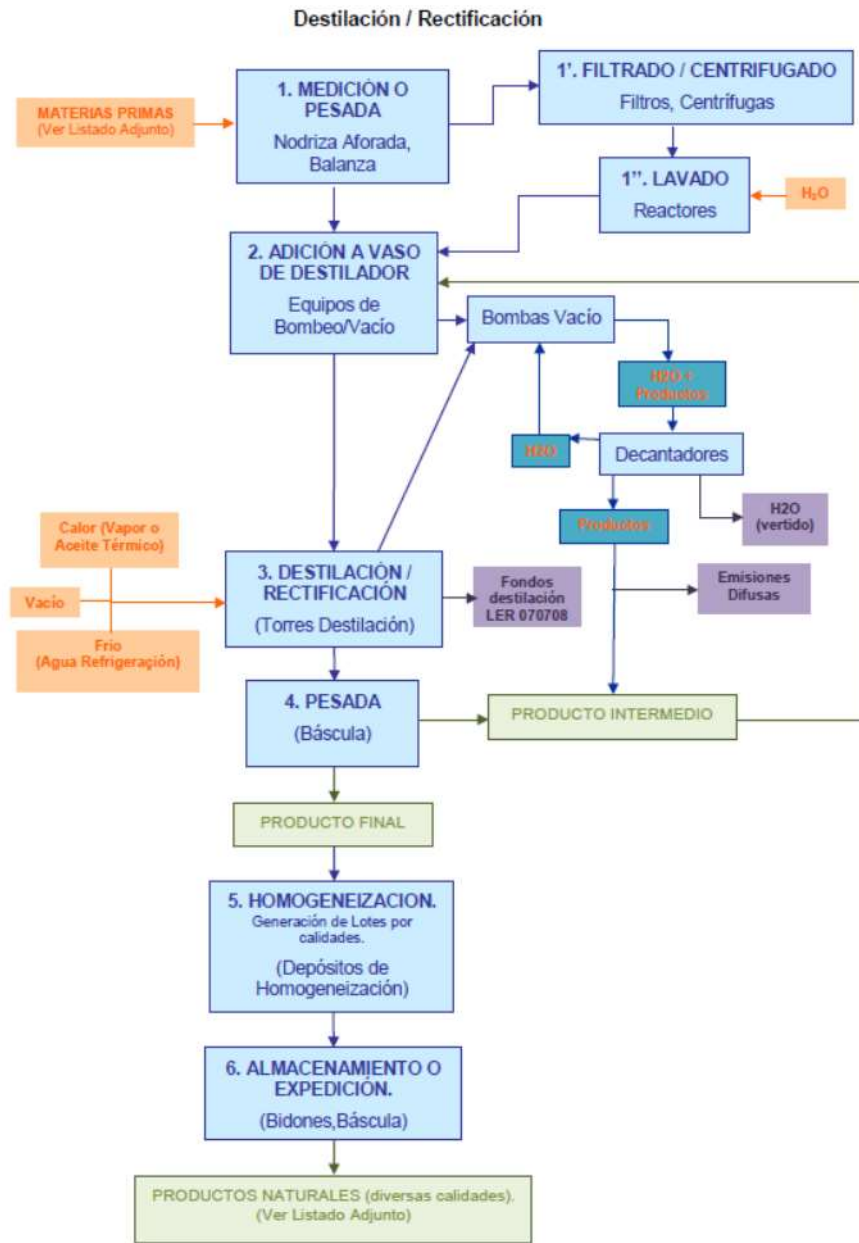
Destilación / Rectificación

MATERIAS PRIMAS
(Ver Listado Adjunto)

1. MEDICIÓN O PESADA
Nodriza Aforada, Balanza

1'. FILTRADO / CENTRIFUGADO
Filtros, Centrífugas

1''. LAVADO
Reactores

$H_2O$

2. ADICIÓN A VASO DE DESTILADOR
Equipos de Bombeo/Vacío

Bombas Vacío

H2O + Productos

H2O

Decantadores

Productos

H2O
(vertido)

Calor (Vapor o Aceite Térmico)

Vacío

Frío
(Agua Refrigeración)

3. DESTILACIÓN / RECTIFICACIÓN
(Torres Destilación)

Fondos destilación LER 070708

Emisiones Difusas

4. PESADA
(Báscula)

PRODUCTO INTERMEDIO

PRODUCTO FINAL

5. HOMOGENEIZACION.
Generación de Lotes por calidades.
(Depósitos de Homogeneización)

6. ALMACENAMIENTO O EXPEDICIÓN.
(Bidones,Báscula)

PRODUCTOS NATURALES (diversas calidades).
(Ver Listado Adjunto)